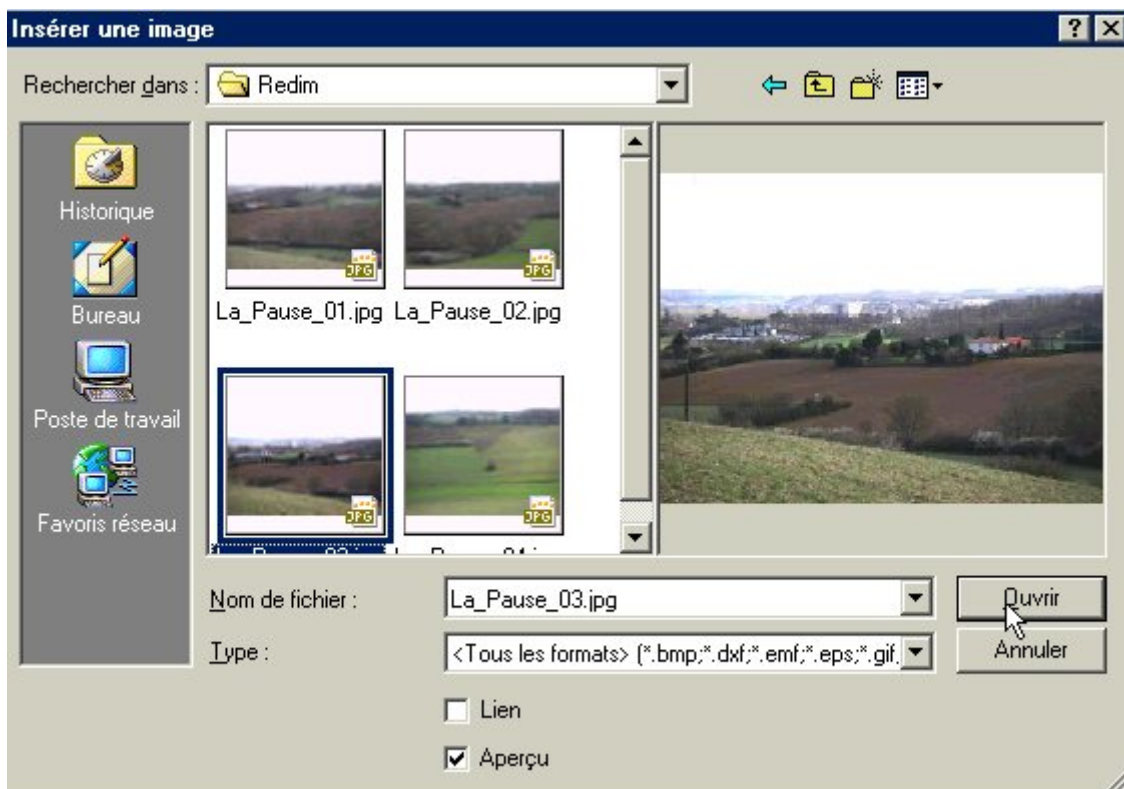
Insérer une image

? X

Rechercher dans : Redim

Historique

Bureau

Poste de travail

Favoris réseau

JPG

JPG

La_Pause_01.jpg La_Pause_02.jpg

JPG

JPG

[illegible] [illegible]

Nom de fichier : La_Pause_03.jpg

Ouvrir

Type : <Tous les formats> (*.bmp;*.dxf;*.emf;*.eps;*.gif;

Annuler

Lien

Aperçu